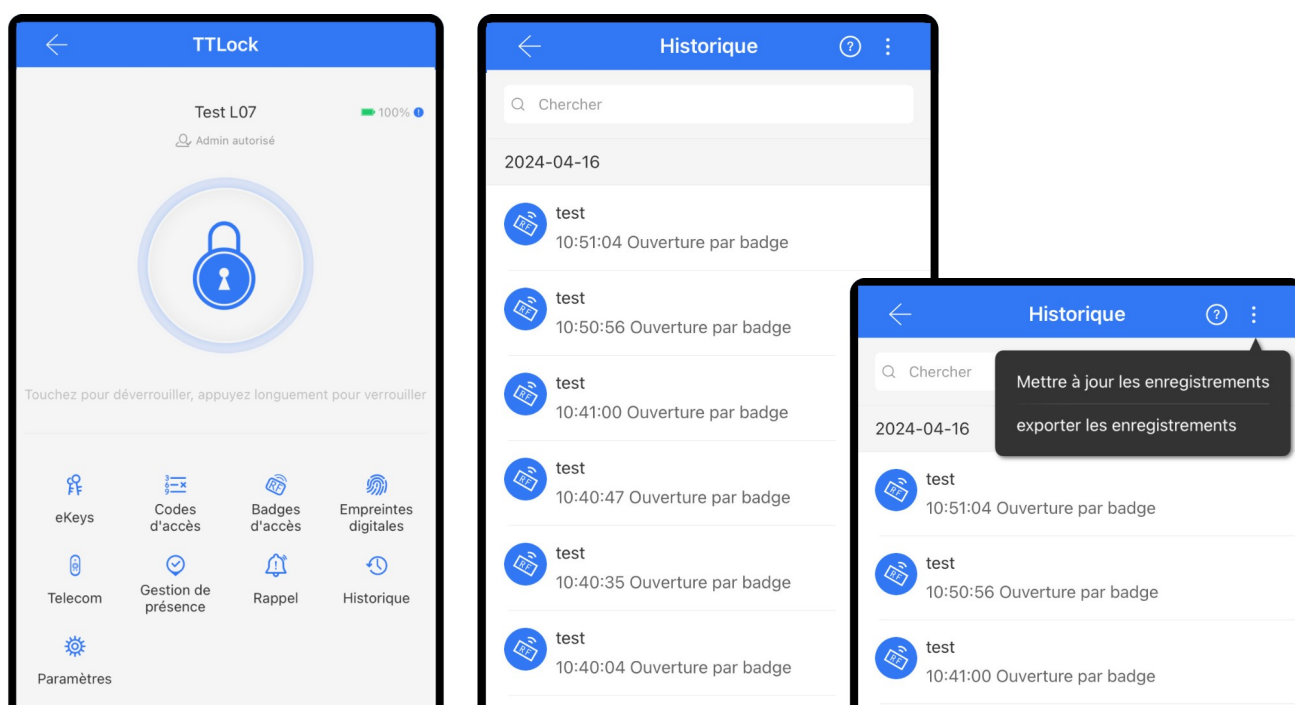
TTLock

Test L07
100%
Admin autorisé

Touchez pour déverrouiller, appuyez longuement pour verrouiller

eKeys
Codes d'accès
Badges d'accès
Empreintes digitales
Telecom
Gestion de présence
Rappel
Historique
Paramètres

Historique

Chercher

2024-04-16

test
10:51:04 Ouverture par badge

test
10:50:56 Ouverture par badge

test
10:41:00 Ouverture par badge

test
10:40:47 Ouverture par badge

test
10:40:35 Ouverture par badge

test
10:40:04 Ouverture par badge

Historique

Chercher

Mettre à jour les enregistrements
exporter les enregistrements

2024-04-16

test
10:51:04 Ouverture par badge

test
10:50:56 Ouverture par badge

test
10:41:00 Ouverture par badge